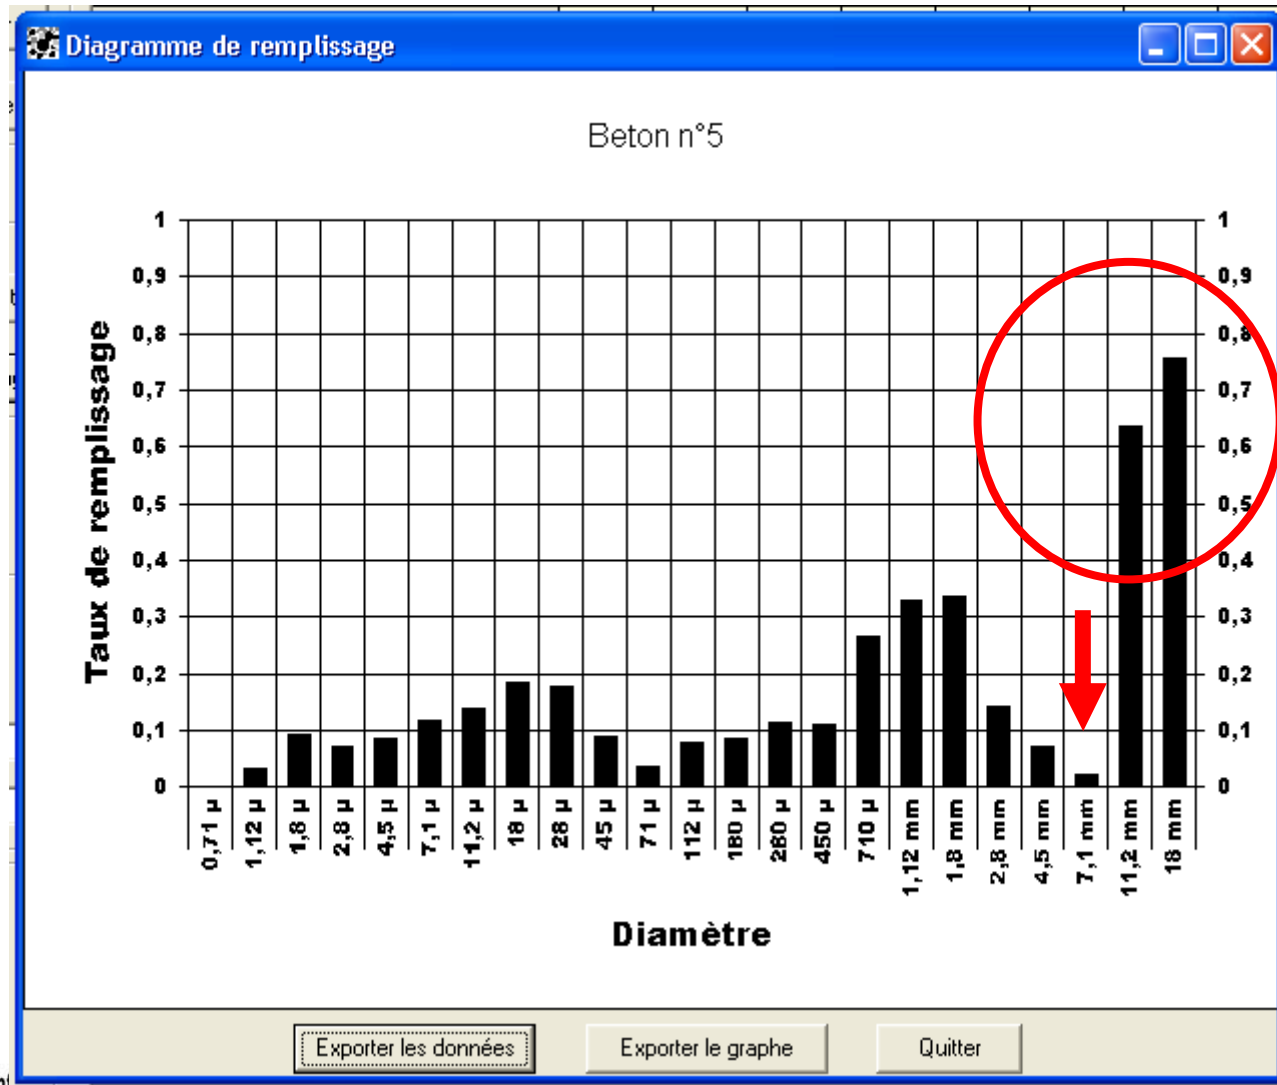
Diagramme de remplissage

Beton n°5

Taux de remplissage

1
0,9
0,8
0,7
0,6
0,5
0,4
0,3
0,2
0,1
0

1
0,9
0,8
0,7
0,6
0,5
0,4
0,3
0,2
0,1
0

0,71 µ
1,12 µ
1,8 µ
2,8 µ
4,5 µ
7,1 µ
11,2 µ
18 µ
28 µ
45 µ
71 µ
112 µ
180 µ
280 µ
450 µ
710 µ
1,12 mm
1,8 mm
2,8 mm
4,5 mm
7,1 mm
11,2 mm
18 mm

Diamètre

Exporter les données
Exporter le graphe
Quitter